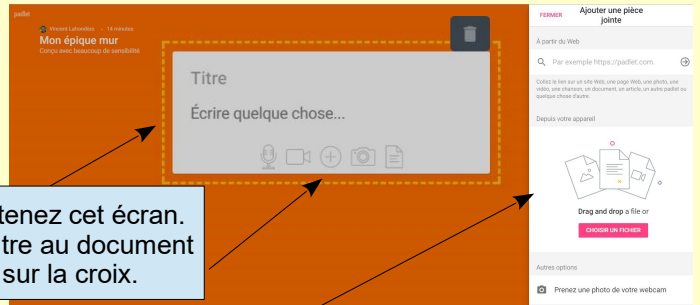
padlet

Vincent Lahondère • 14 minutes
Mon épique mur
Conçu avec beaucoup de sensibilité

Titre

Écrire quelque chose...

tenez cet écran.
tre au document
sur la croix.

FERMER
Ajouter une pièce jointe

À partir du Web

Par exemple https://padlet.com

Collez le lien sur un site Web, une page Web, une photo, une vidéo, une chanson, un document, un article, un autre padlet ou quelque chose d'autre.

Depuis votre appareil

Drag and drop a file or

CHOISIR UN FICHIER

Autres options

Prenez une photo de votre webcam